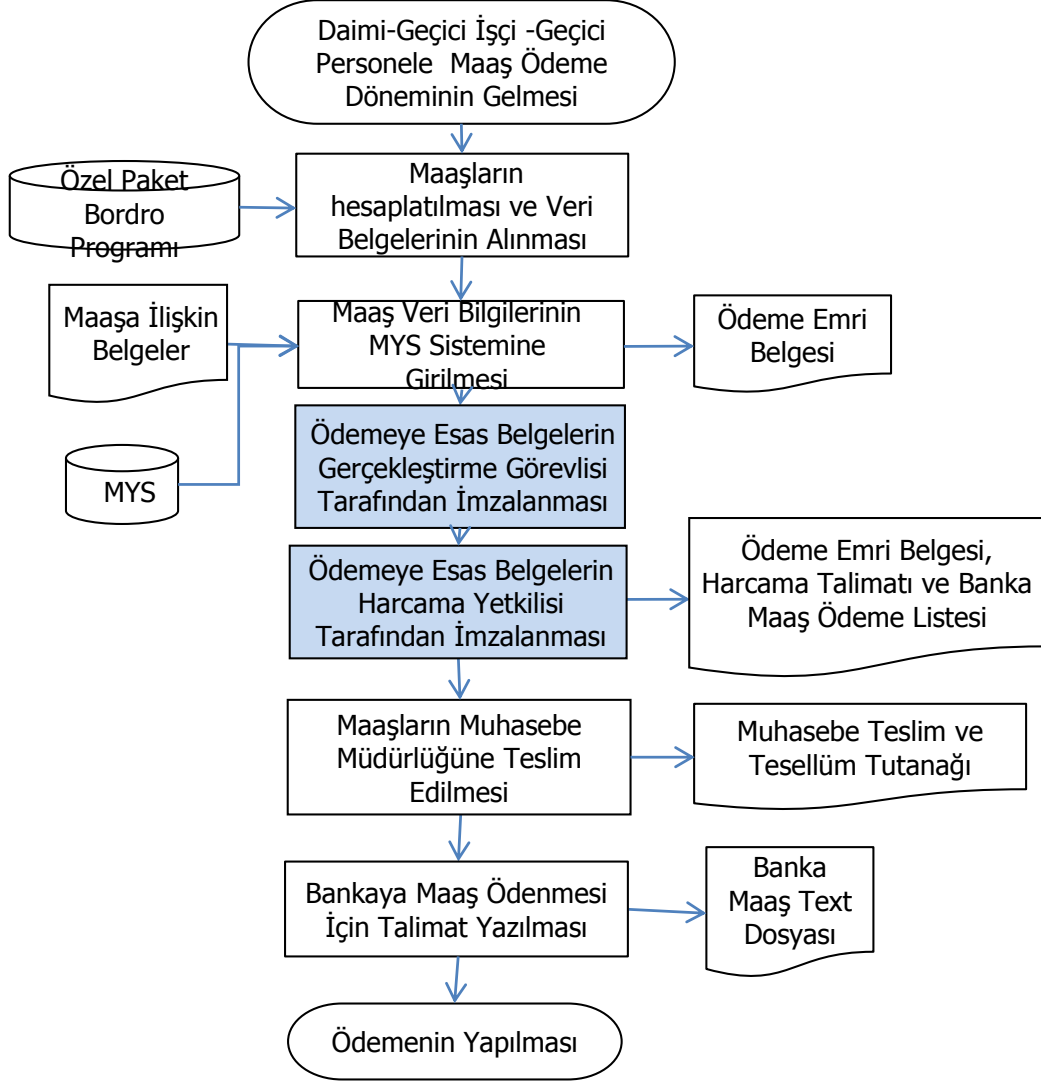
Daimi-Geçici İşçi -Geçici Personele Maaş Ödeme Döneminin Gelmesi

Özel Paket Bordro Programı

Maaşların hesaplatılması ve Veri Belgelerinin Alınması

Maaşa İlişkin Belgeler

Maaş Veri Bilgilerinin MYS Sistemine Girilmesi

Ödeme Emri Belgesi

MYS

Ödemeye Esas Belgelerin Gerçekleştirme Görevlisi Tarafından İmzalanması

Ödemeye Esas Belgelerin Harcama Yetkilisi Tarafından İmzalanması

Ödeme Emri Belgesi, Harcama Talimatı ve Banka Maaş Ödeme Listesi

Maaşların Muhasebe Müdürlüğüne Teslim Edilmesi

Muhasebe Teslim ve Tesellüm Tutanağı

Bankaya Maaş Ödenmesi İçin Talimat Yazılması

Banka Maaş Text Dosyası

Ödemenin Yapılması